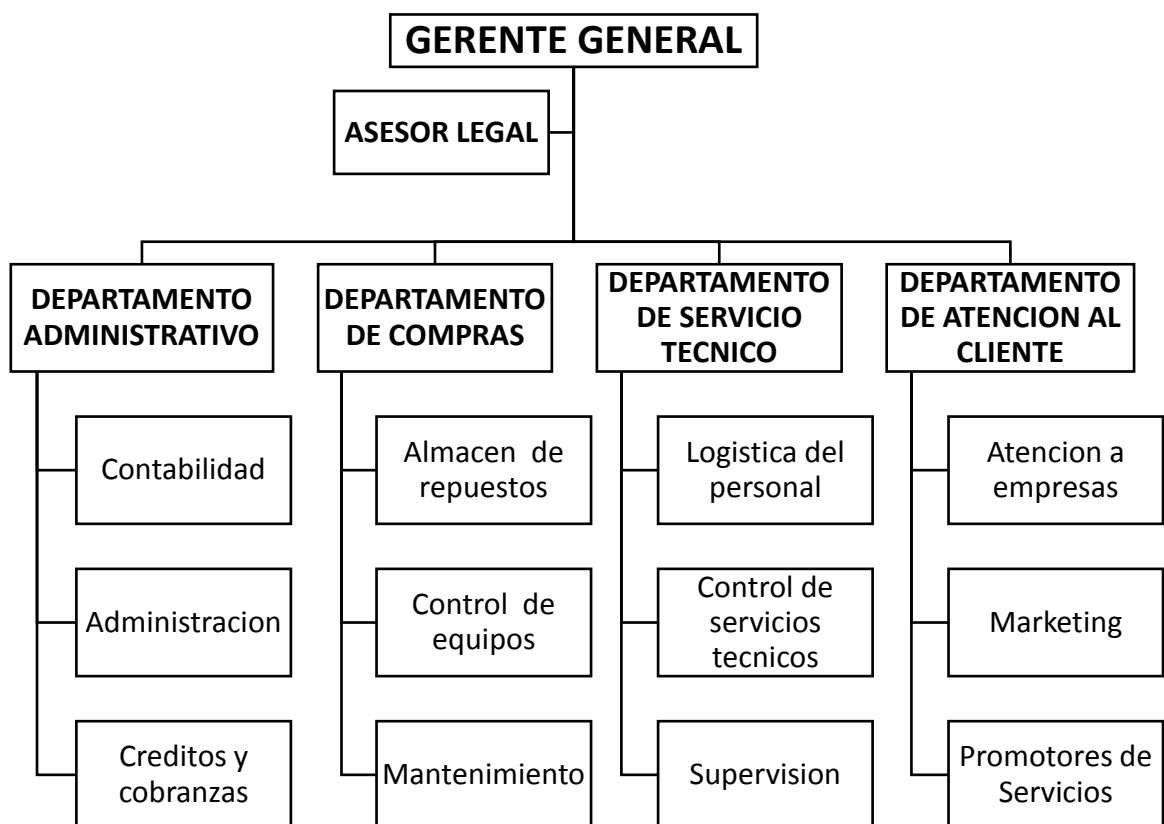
GERENTE GENERAL

ASESOR LEGAL

DEPARTAMENTO ADMINISTRATIVO

Contabilidad

Administracion

Creditos y cobranzas

DEPARTAMENTO DE COMPRAS

Almacen de repuestos

Control de equipos

Mantenimiento

DEPARTAMENTO DE SERVICIO TECNICO

Logistica del personal

Control de servicios tecnicos

Supervision

DEPARTAMENTO DE ATENCION AL CLIENTE

Atencion a empresas

Marketing

Promotores de Servicios